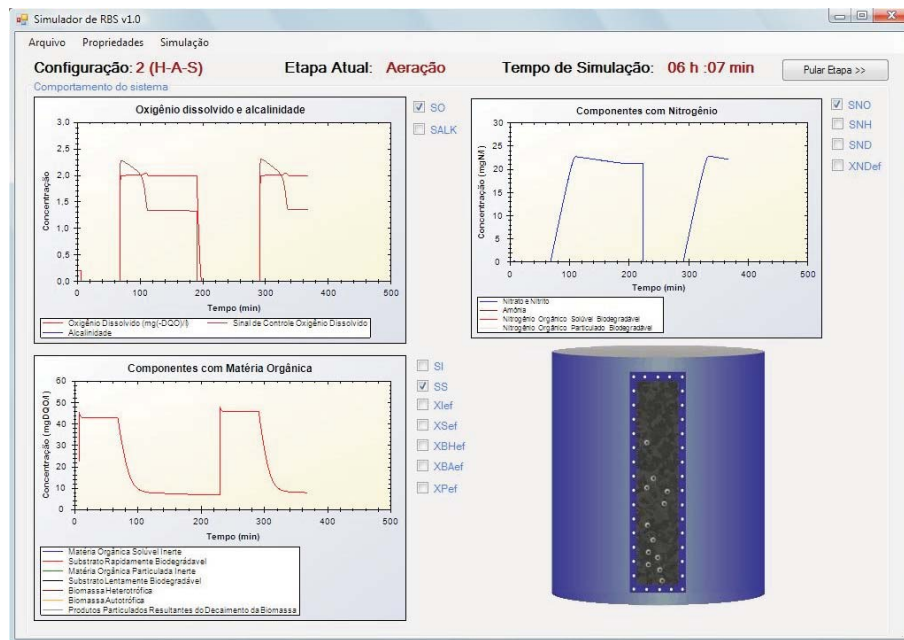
Simulador de RBS v1.0

Arquivo Propriedades Simulação

Configuração: 2 (H-A-S) Etapa Atual: Aeração Tempo de Simulação: 06 h :07 min Pular Etapa >>

Comportamento do sistema

Oxigênio dissolvido e alcalinidade

3,0
2,5
2,0
1,5
1,0
0,5
0,0
0 100 200 300 400 500
Concentração
Tempo (min)

Oxigênio Dissolvido (mg(-DQO)/l) Sinal de Controle Oxigênio Dissolvido
Alcalinidade

SO
SALK

Componentes com Nitrogênio

30
25
20
15
10
5
0
0 100 200 300 400 500
Concentração (mgN/l)
Tempo (min)

Nitrato e Nitrito
Amônia
Nitrogênio Orgânico Solúvel Biodegradável
Nitrogênio Orgânico Particulado Biodegradável

SNO
SNH
SND
XNDef

Componentes com Matéria Orgânica

60
50
40
30
20
10
0
0 100 200 300 400 500
Concentração (mgDQO/l)
Tempo (min)

Matéria Orgânica Solúvel Inerte
Substrato Rapidamente Biodegradável
Matéria Orgânica Particulada Inerte
Substrato Lentamente Biodegradável
Biomassa Heterotrófica
Biomassa Autotrófica
Produtos Particulados Resultantes do Decaimento da Biomassa

SI
SS
XIef
XSef
XBHef
XBAef
XPef